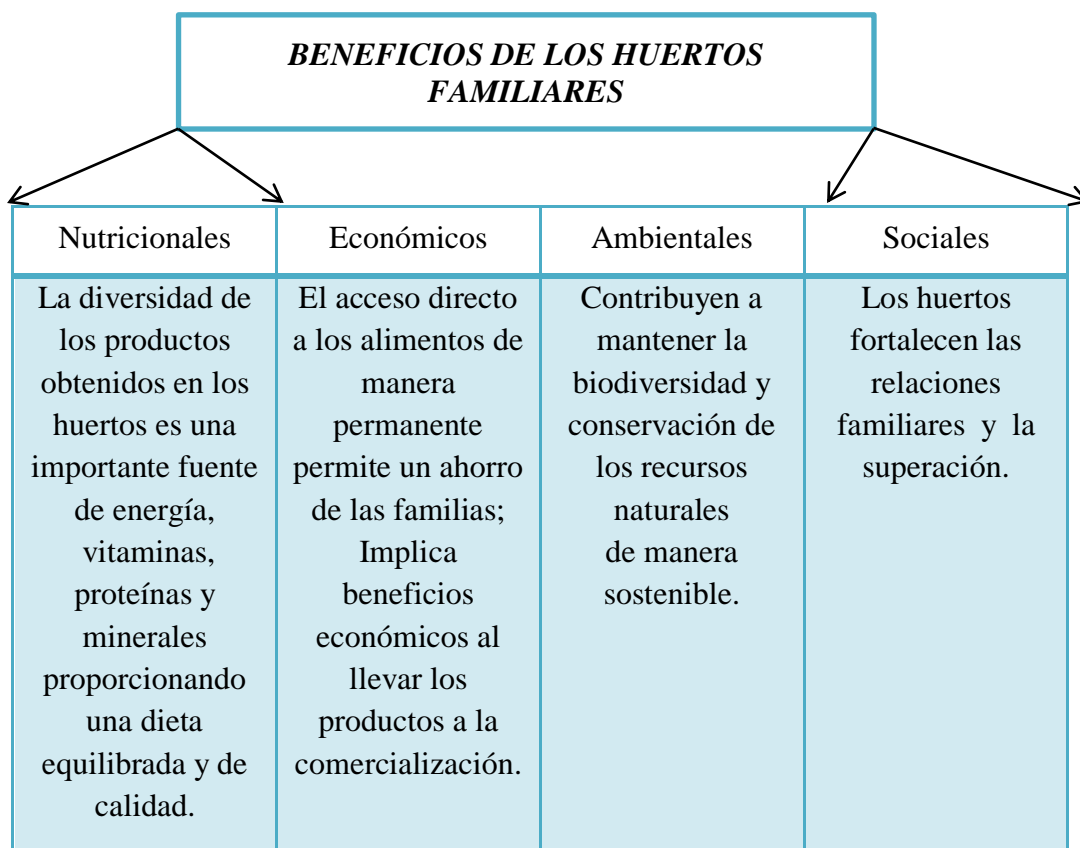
BENEFICIOS DE LOS HUERTOS FAMILIARES

| Nutricionales | Económicos | Ambientales | Sociales |
|---|---|---|---|
| La diversidad de los productos obtenidos en los huertos es una importante fuente de energía, vitaminas, proteínas y minerales proporcionando una dieta equilibrada y de calidad. | El acceso directo a los alimentos de manera permanente permite un ahorro de las familias; Implica beneficios económicos al llevar los productos a la comercialización. | Contribuyen a mantener la biodiversidad y conservación de los recursos naturales de manera sostenible. | Los huertos fortalecen las relaciones familiares y la superación. |